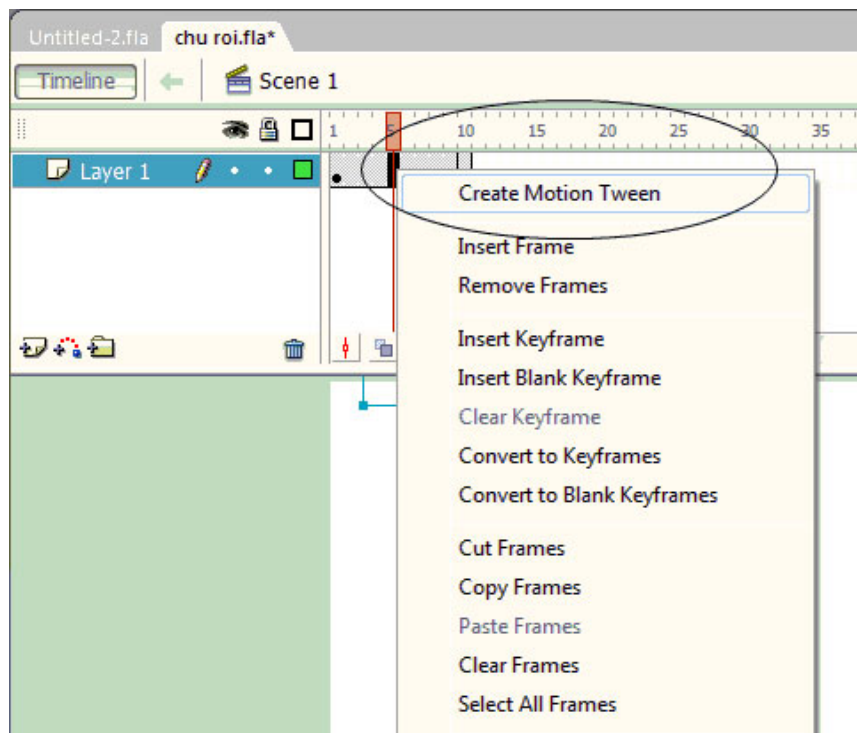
Untitled-2.fla chu roi.fla*

Timeline Scene 1

1 5 10 15 20 25 30 35

Layer 1

Create Motion Tween

Insert Frame
Remove Frames

Insert Keyframe
Insert Blank Keyframe
Clear Keyframe
Convert to Keyframes
Convert to Blank Keyframes

Cut Frames
Copy Frames
Paste Frames
Clear Frames
Select All Frames